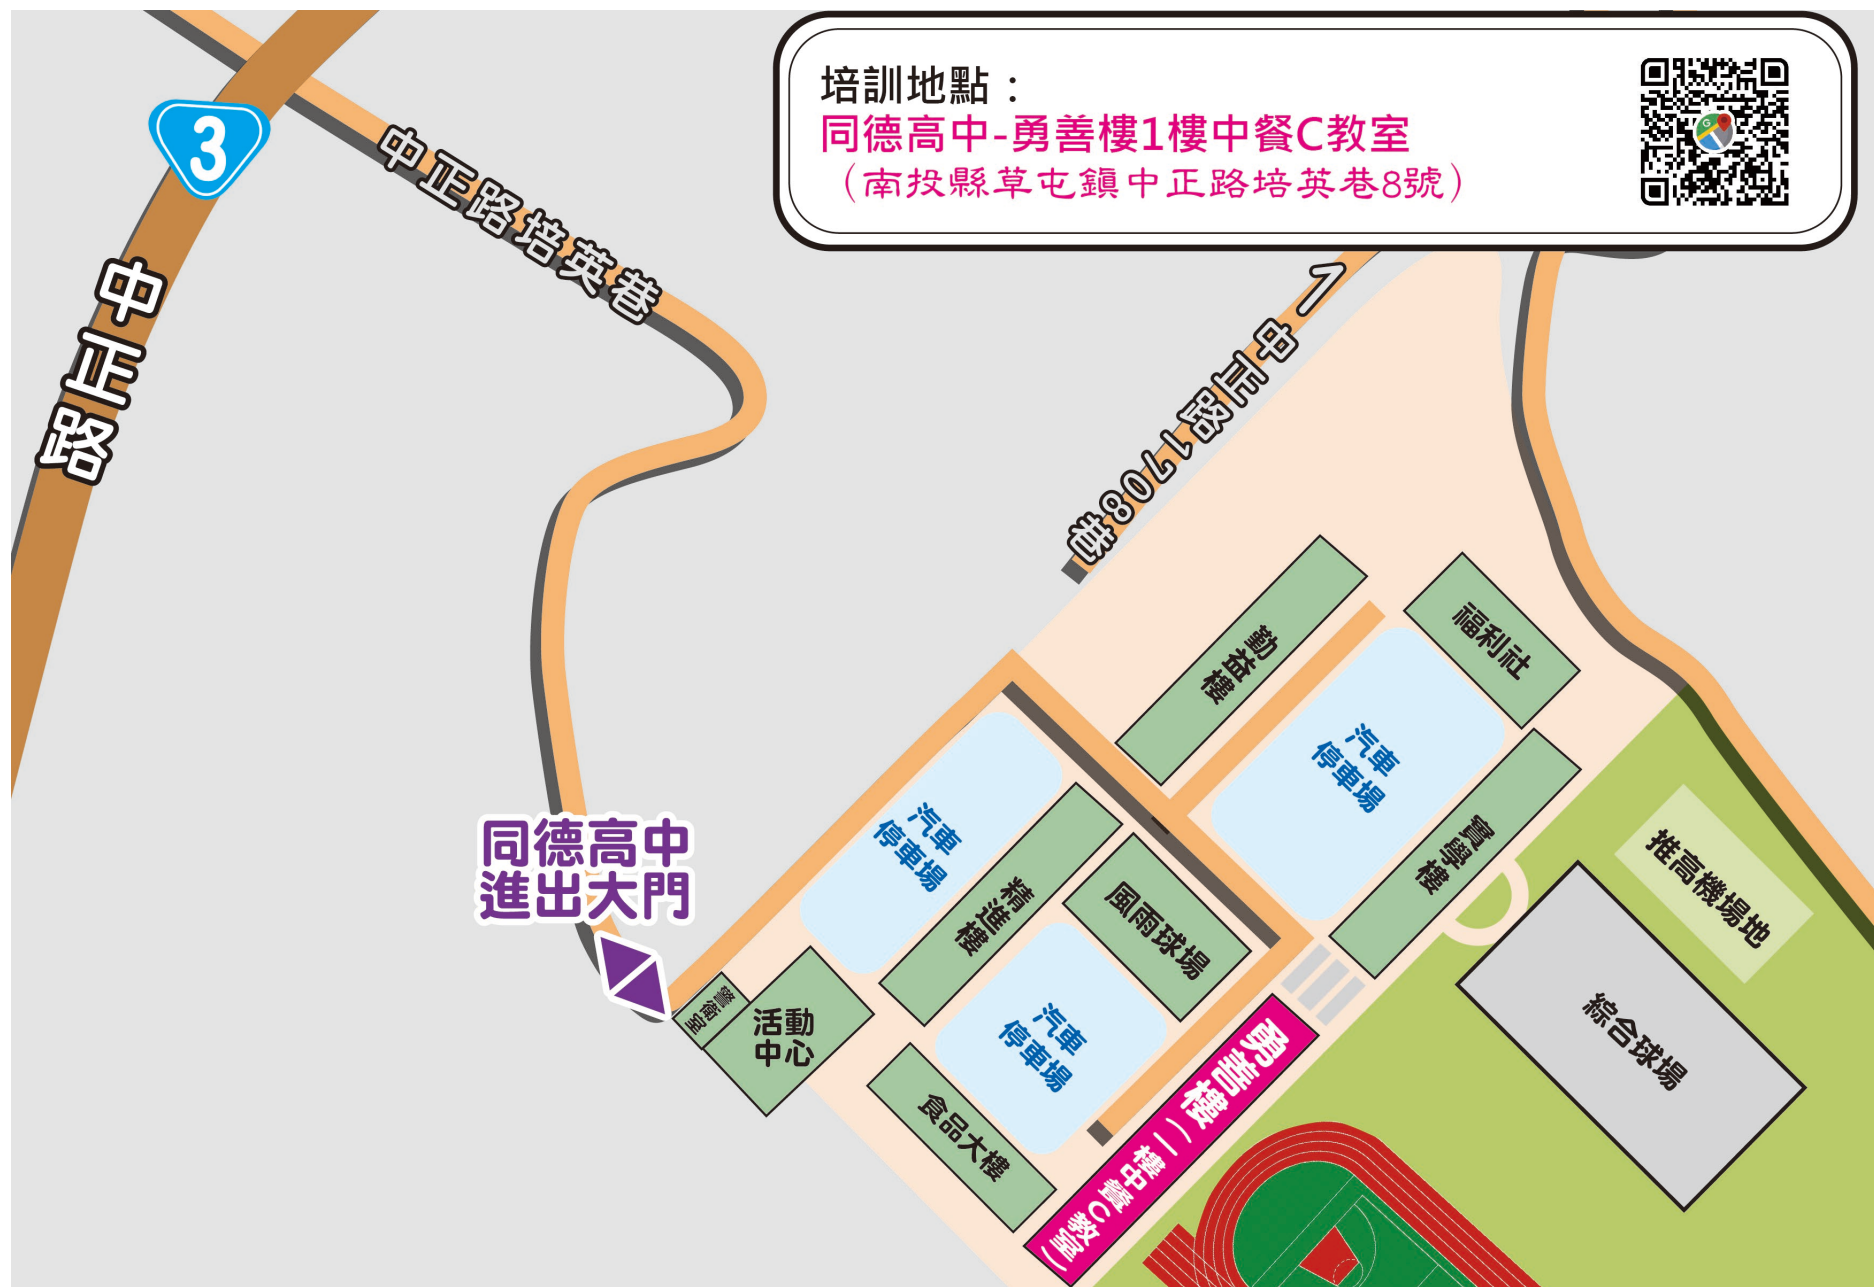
培訓地點：
同德高中-勇善樓1樓中餐C教室
（南投縣草屯鎮中正路培英巷8號）

3

中正路

中正路培英巷

中正路1708巷

同德高中
進出大門

警衛室

活動中心

汽車停車場

精進樓

風雨球場

汽車停車場

食品大樓

勤益樓

汽車停車場

福利社

實學樓

推高機場地

綜合球場

勇善樓（一樓中餐C教室）